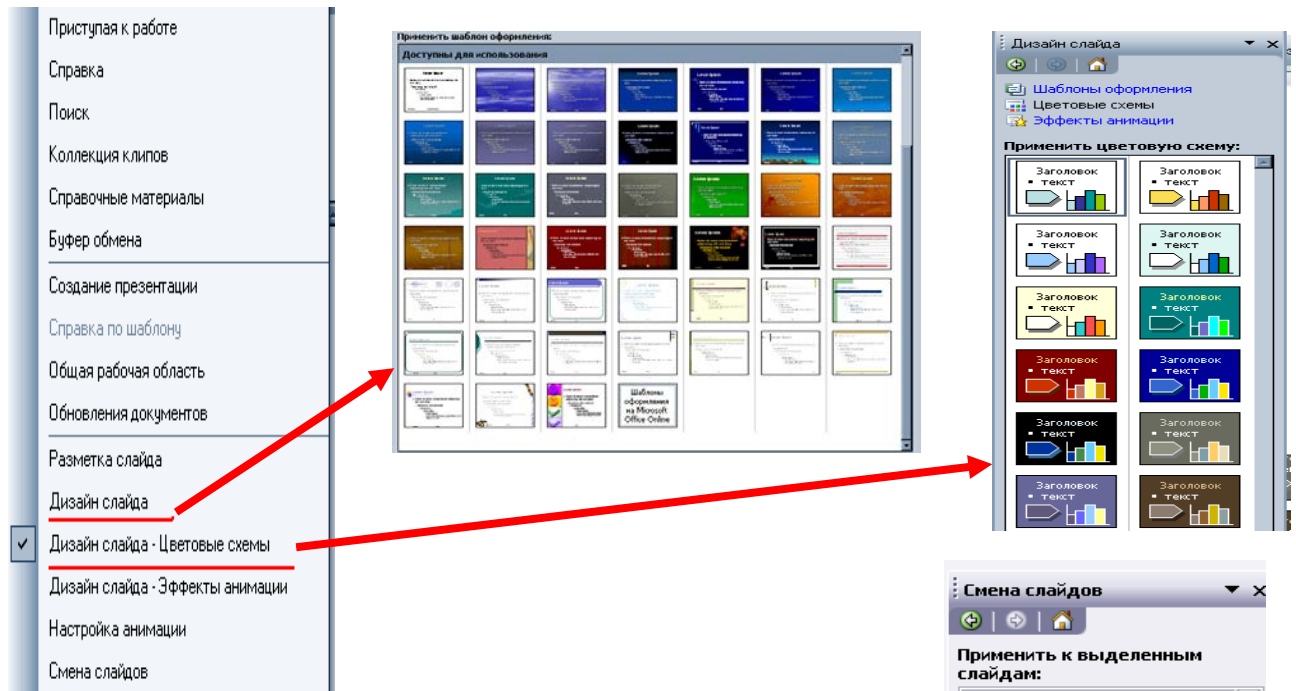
Приступая к работе
Справка
Поиск
Коллекция клипов
Справочные материалы
Буфер обмена
Создание презентации
Справка по шаблону
Общая рабочая область
Обновления документов
Разметка слайда
Дизайн слайда
✓ Дизайн слайда - Цветовые схемы
Дизайн слайда - Эффекты анимации
Настройка анимации
Смена слайдов

Применить шаблон оформления:
Доступны для использования
Шаблоны оформления на Microsoft Office Online

Дизайн слайда
Шаблоны оформления
Цветовые схемы
Эффекты анимации
Применить цветовую схему:
Заголовок
• текст
Заголовок
• текст
Заголовок
• текст
Заголовок
• текст
Заголовок
• текст
Заголовок
• текст
Заголовок
• текст
Заголовок
• текст
Заголовок
• текст
Заголовок
• текст
Заголовок
• текст
Заголовок
• текст

Смена слайдов
Применить к выделенным слайдам: